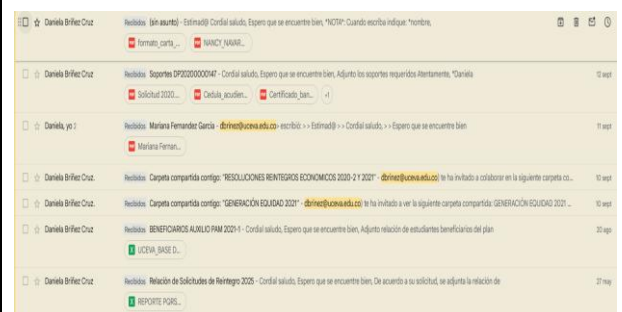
Daniela Briñez Cruz Recibidos (sin asunto) - Estimad@: Cordial saludo, Espero que se encuentre bien, *NOTA*: Cuando escriba indique: *nombre,
formato_carta_... NANCY_NAVAR...

Daniela Briñez Cruz Recibidos Soportes DP20200000147 - Cordial saludo, Espero que se encuentre bien, Adjunto los soportes requeridos Atentamente, *Daniela 12 sept
Solicitud 2020... Cedula_acudien... Certificado_ban... +1

Daniela, yo 2 Recibidos Mariana Fernandez Garcia - dbrinez@uceva.edu.co> escribió: > > Estimad@ > > Cordial saludo, > > Espero que se encuentre bien 11 sept
Mariana Fernan...

Daniela Briñez Cruz Recibidos Carpeta compartida contigo: "RESOLUCIONES REINTEGROS ECONOMICOS 2020-2 Y 2021" - dbrinez@uceva.edu.co te ha invitado a colaborar en la siguiente carpeta co... 10 sept

Daniela Briñez Cruz Recibidos Carpeta compartida contigo: "GENERACIÓN EQUIDAD 2021" - dbrinez@uceva.edu.co te ha invitado a ver la siguiente carpeta compartida: GENERACIÓN EQUIDAD 2021 ... 10 sept

Daniela Briñez Cruz Recibidos BENEFICIARIOS AUXILIO PAM 2021-1 - Cordial saludo, Espero que se encuentre bien, Adjunto relación de estudiantes beneficiarios del plan 20 ago
UCEVA_BASE D...

Daniela Briñez Cruz Recibidos Relación de Solicitudes de Reintegro 2025 - Cordial saludo, Espero que se encuentre bien, De acuerdo a su solicitud, se adjunta la relación de 27 may
REPORTE PQRS...